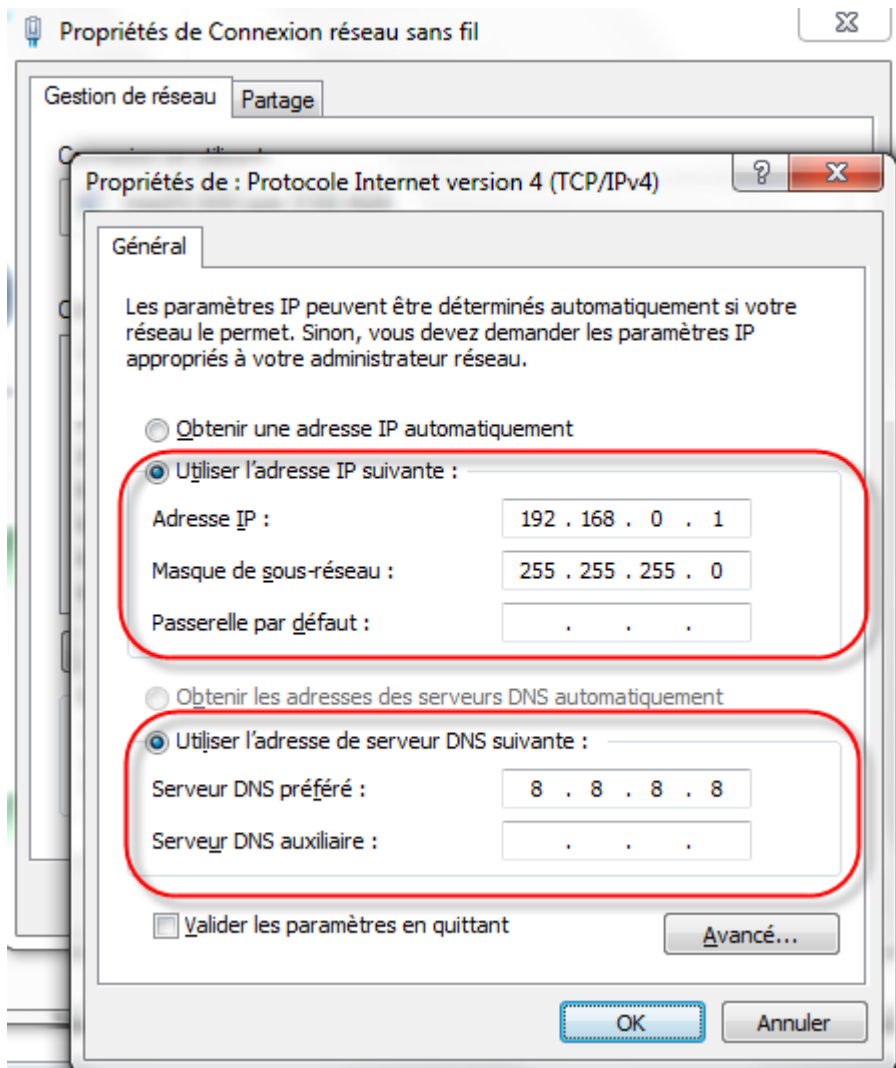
Propriétés de Connexion réseau sans fil

Gestion de réseau | Partage

Propriétés de : Protocole Internet version 4 (TCP/IPv4)

Général

Les paramètres IP peuvent être déterminés automatiquement si votre réseau le permet. Sinon, vous devez demander les paramètres IP appropriés à votre administrateur réseau.

Obtenir une adresse IP automatiquement

Utiliser l'adresse IP suivante :

Adresse IP : 192 . 168 . 0 . 1

Masque de sous-réseau : 255 . 255 . 255 . 0

Passerelle par défaut : . . .

Obtenir les adresses des serveurs DNS automatiquement

Utiliser l'adresse de serveur DNS suivante :

Serveur DNS préféré : 8 . 8 . 8 . 8

Serveur DNS auxiliaire : . . .

Valider les paramètres en quittant

Avancé...

OK

Annuler